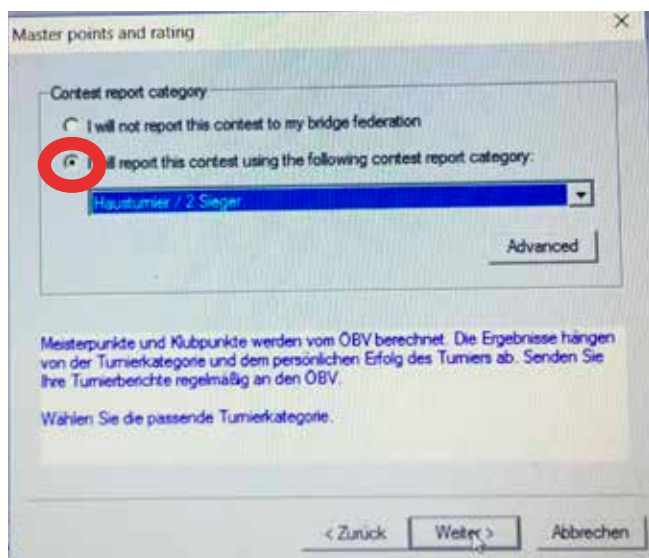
Master points and rating

Contest report category

I will not report this contest to my bridge federation

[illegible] will report this contest using the following contest report category:

Haustumier / 2 Sieger

Advanced

Meisterpunkte und Klubpunkte werden vom ÖBV berechnet. Die Ergebnisse hängen von der Turnierkategorie und dem persönlichen Erfolg des Turniers ab. Senden Sie Ihre Turnierberichte regelmäßig an den ÖBV.

Wählen Sie die passende Turnierkategorie.

< Zurück

Weiter >

Abbrechen